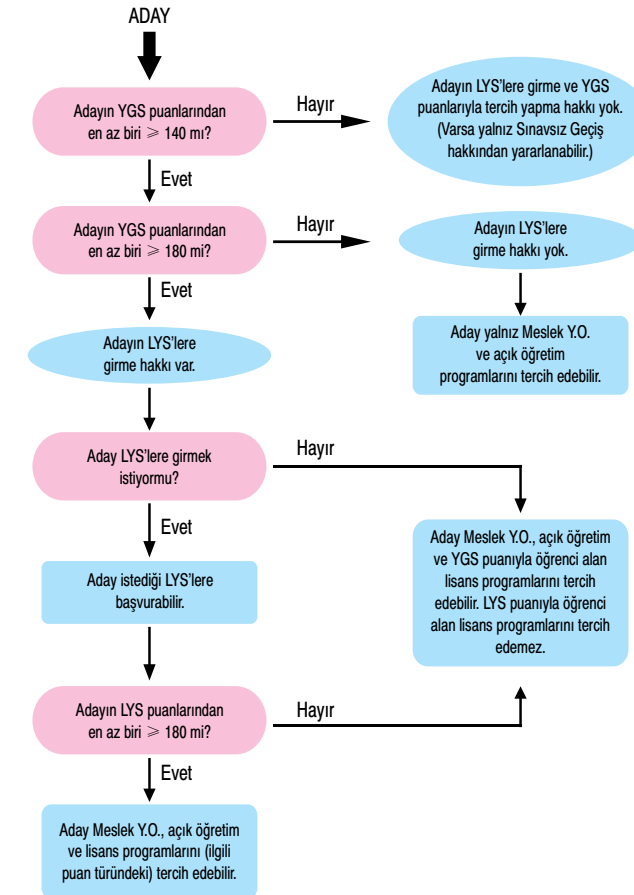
ADAY

Adayın YGS puanlarından en az biri $\geqslant$ 140 mı?

Hayır

Adayın LYS'lere girme ve YGS puanlarıyla tercih yapma hakkı yok. (Varsa yalnız Sınavsız Geçiş hakkından yararlanabilir.)

Evet

Adayın YGS puanlarından en az biri $\geqslant$ 180 mi?

Hayır

Adayın LYS'lere girme hakkı yok.

Aday yalnız Meslek Y.O. ve açık öğretim programlarını tercih edebilir.

Evet

Adayın LYS'lere girme hakkı var.

Aday LYS'lere girmek istiyormu?

Hayır

Evet

Aday istediği LYS'lere başvurabilir.

Aday Meslek Y.O., açık öğretim ve YGS puanıyla öğrenci alan lisans programlarını tercih edebilir. LYS puanıyla öğrenci alan lisans programlarını tercih edemez.

Adayın LYS puanlarından en az biri $\geqslant$ 180 mi?

Hayır

Evet

Aday Meslek Y.O., açık öğretim ve lisans programlarını (ilgili puan türündeki) tercih edebilir.